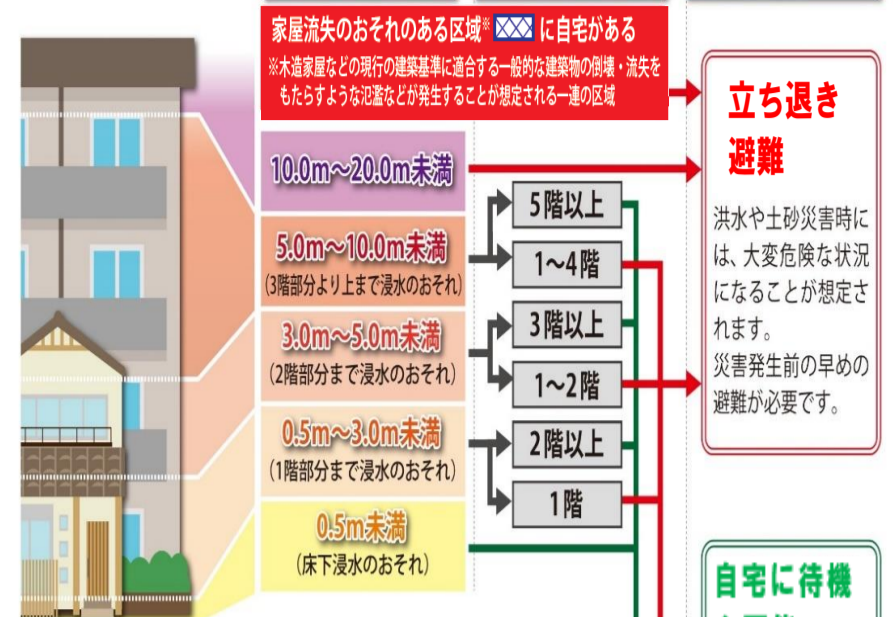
家屋流失のおそれのある区域※ に自宅がある
※木造家屋などの現行の建築基準に適合する一般的な建築物の倒壊・流失をもたらすような氾濫などが発生することが想定される一連の区域

10.0m～20.0m未満

5.0m～10.0m未満
(3階部分より上まで浸水のおそれ)

3.0m～5.0m未満
(2階部分まで浸水のおそれ)

0.5m～3.0m未満
(1階部分まで浸水のおそれ)

0.5m未満
(床下浸水のおそれ)

5階以上
1～4階
3階以上
1～2階
2階以上
1階

立ち退き避難

洪水や土砂災害時には、大変危険な状況になることが想定されます。
災害発生前の早めの避難が必要です。

自宅に待機
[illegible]